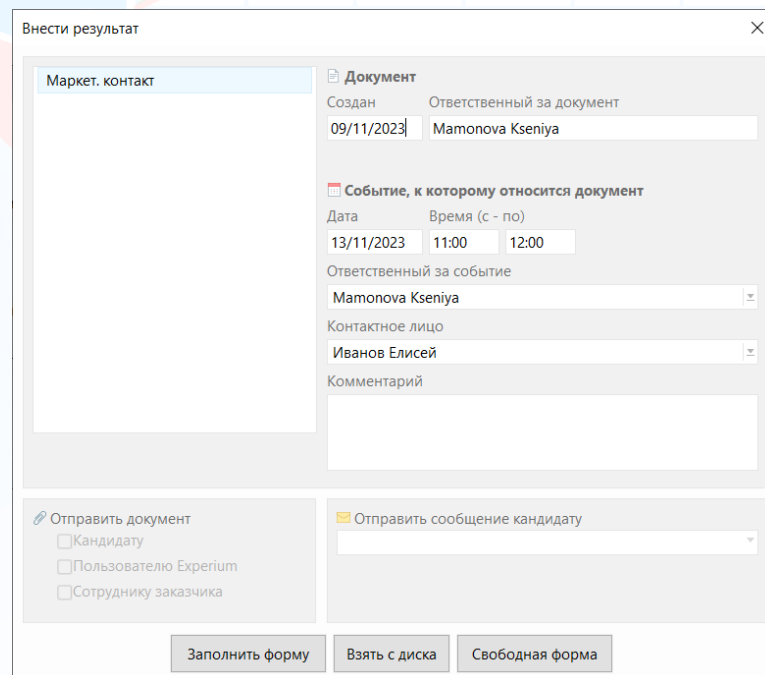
Внести результат

Маркет. контакт

Документ
Создан
09/11/2023
Ответственный за документ
Mamonova Kseniya

Событие, к которому относится документ
Дата
13/11/2023
Время (с - по)
11:00
12:00
Ответственный за событие
Mamonova Kseniya
Контактное лицо
Иванов Елисей
Комментарий

Отправить документ
Кандидату
Пользователю Experium
Сотруднику заказчика

Отправить сообщение кандидату

Заполнить форму
Взять с диска
Свободная форма